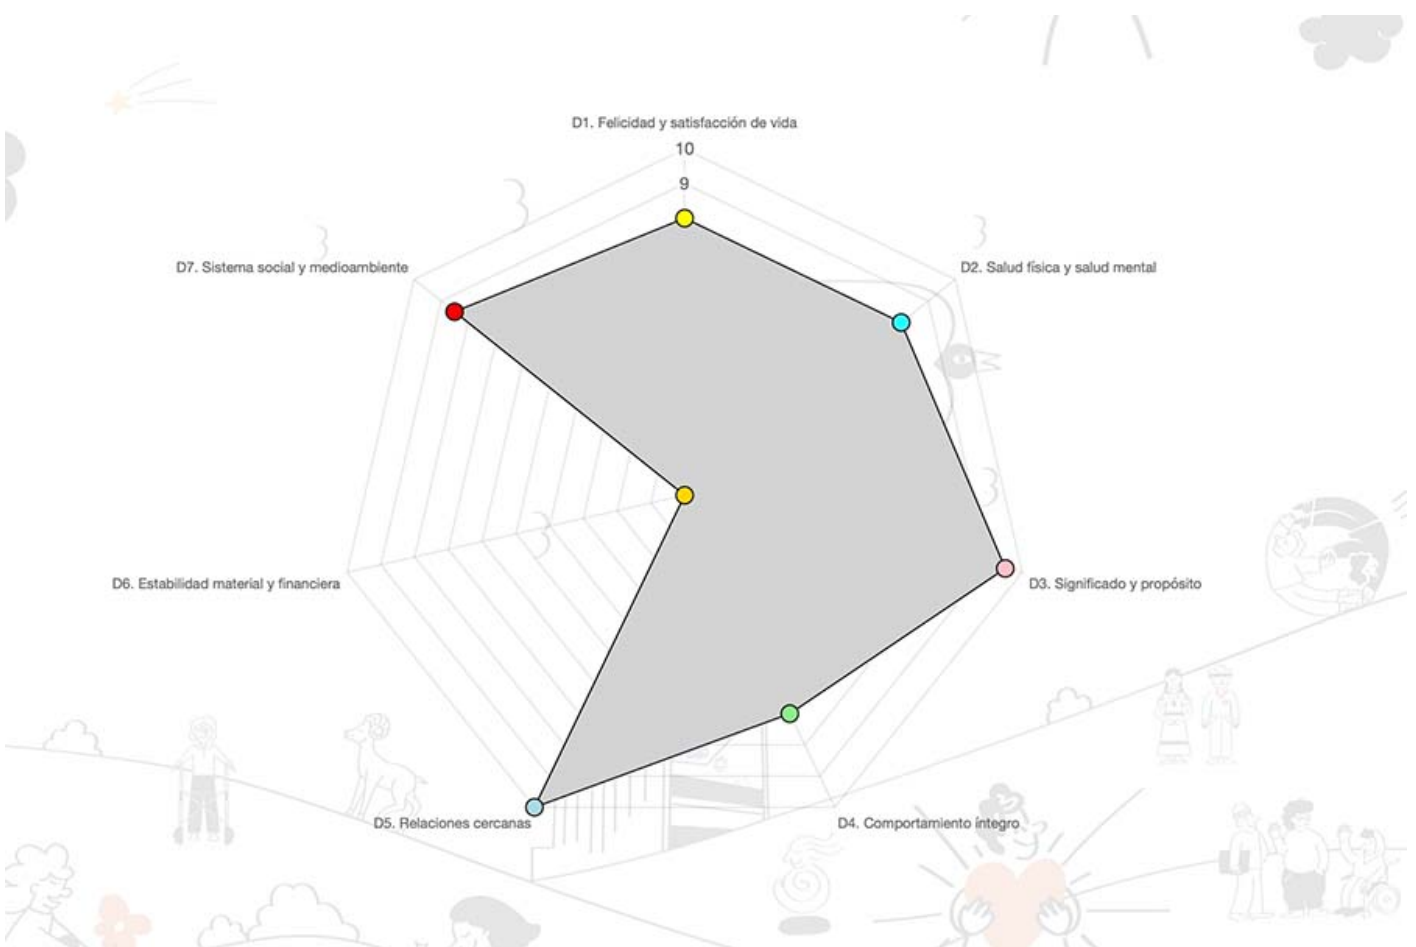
D1. Felicidad y satisfacción de vida

10

9

D2. Salud física y salud mental

D3. Significado y propósito

D4. Comportamiento íntegro

D5. Relaciones cercanas

D6. Estabilidad material y financiera

D7. Sistema social y medioambiente